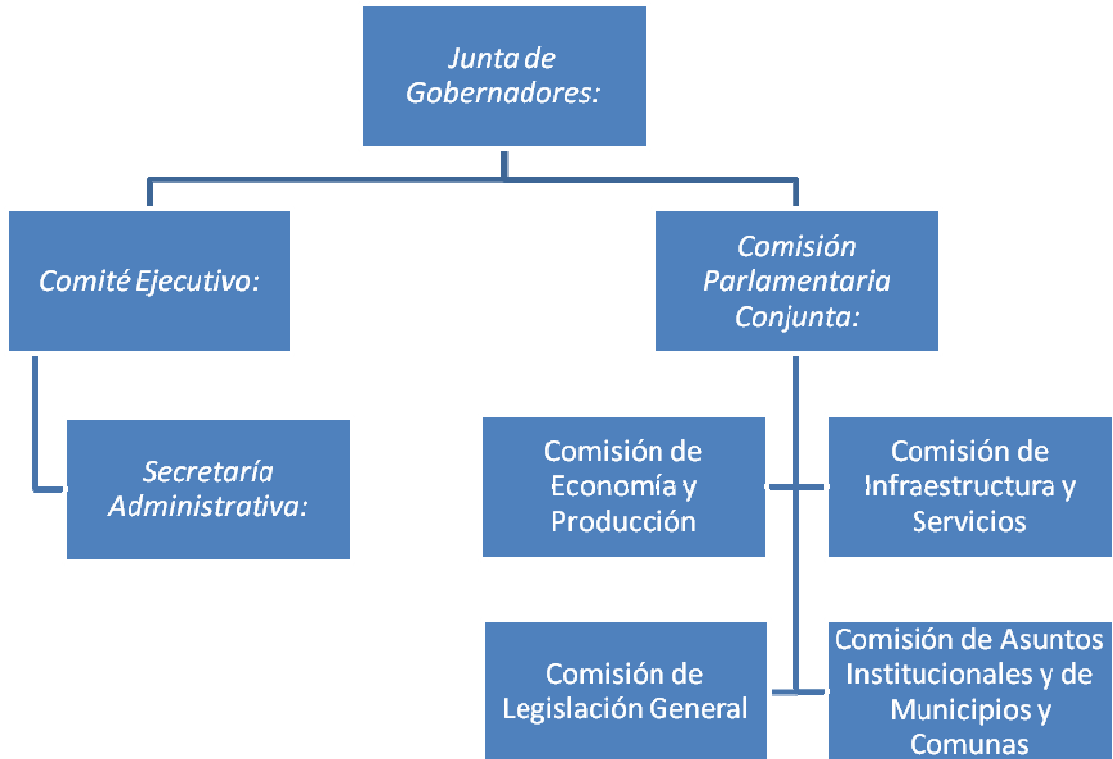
Junta de Gobernadores:

Comité Ejecutivo:

Comisión Parlamentaria Conjunta:

Secretaría Administrativa:

Comisión de Economía y Producción

Comisión de Infraestructura y Servicios

Comisión de Legislación General

Comisión de Asuntos Institucionales y de Municipios y Comunas